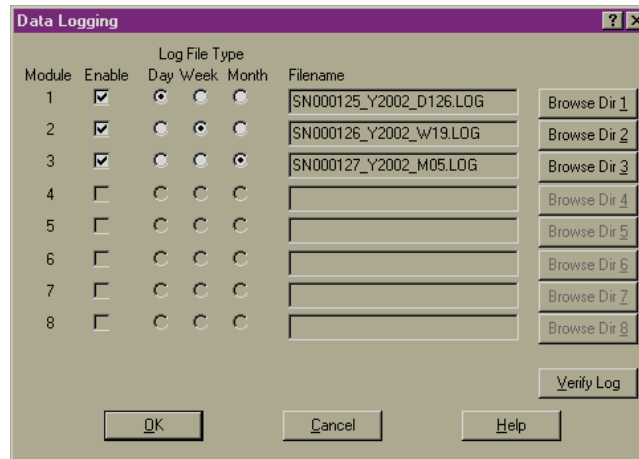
Data Logging

?

Log File Type

| Module | Enable | Day | Week | Month | Filename | |
|---|---|---|---|---|---|---|
| 1 | ☑ | ◉ | ○ | ○ | SN000125_Y2002_D126.LOG | Browse Dir 1 |
| 2 | ☑ | ○ | ◉ | ○ | SN000126_Y2002_W19.LOG | Browse Dir 2 |
| 3 | ☑ | ○ | ○ | ◉ | SN000127_Y2002_M05.LOG | Browse Dir 3 |
| 4 | ☐ | ○ | ○ | ○ | | Browse Dir 4 |
| 5 | ☐ | ○ | ○ | ○ | | Browse Dir 5 |
| 6 | ☐ | ○ | ○ | ○ | | Browse Dir 6 |
| 7 | ☐ | ○ | ○ | ○ | | Browse Dir 7 |
| 8 | ☐ | ○ | ○ | ○ | | Browse Dir 8 |

Verify Log

OK Cancel Help